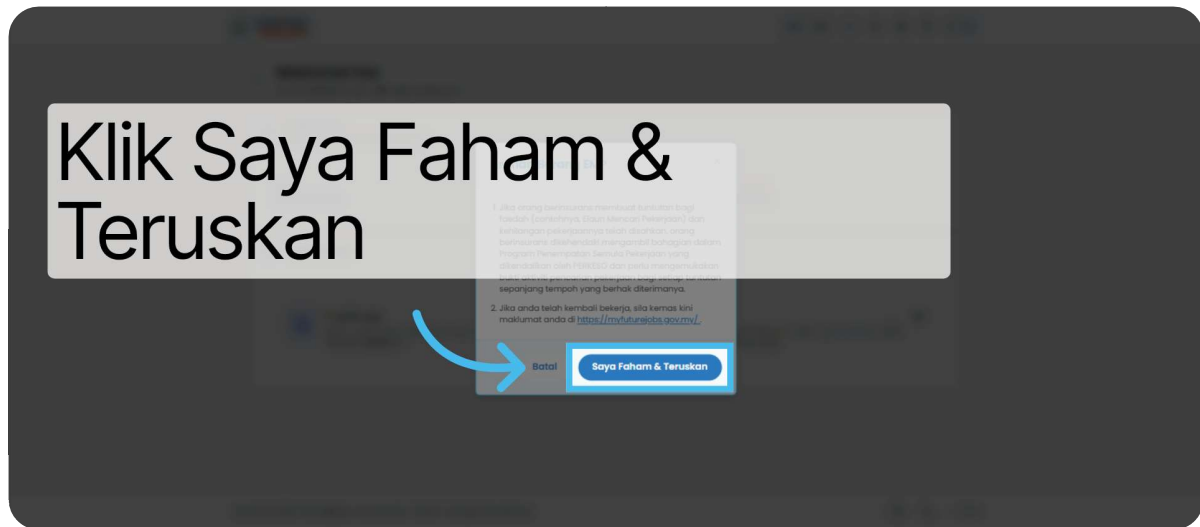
Klik Saya Faham & Teruskan

1. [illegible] sepanjang tempoh yang berhak diterimanya.

2. Jika anda telah kembali bekerja, sila kemas kini maklumat anda di https://myfuturejobs.gov.my/.

Batal

Saya Faham & Teruskan